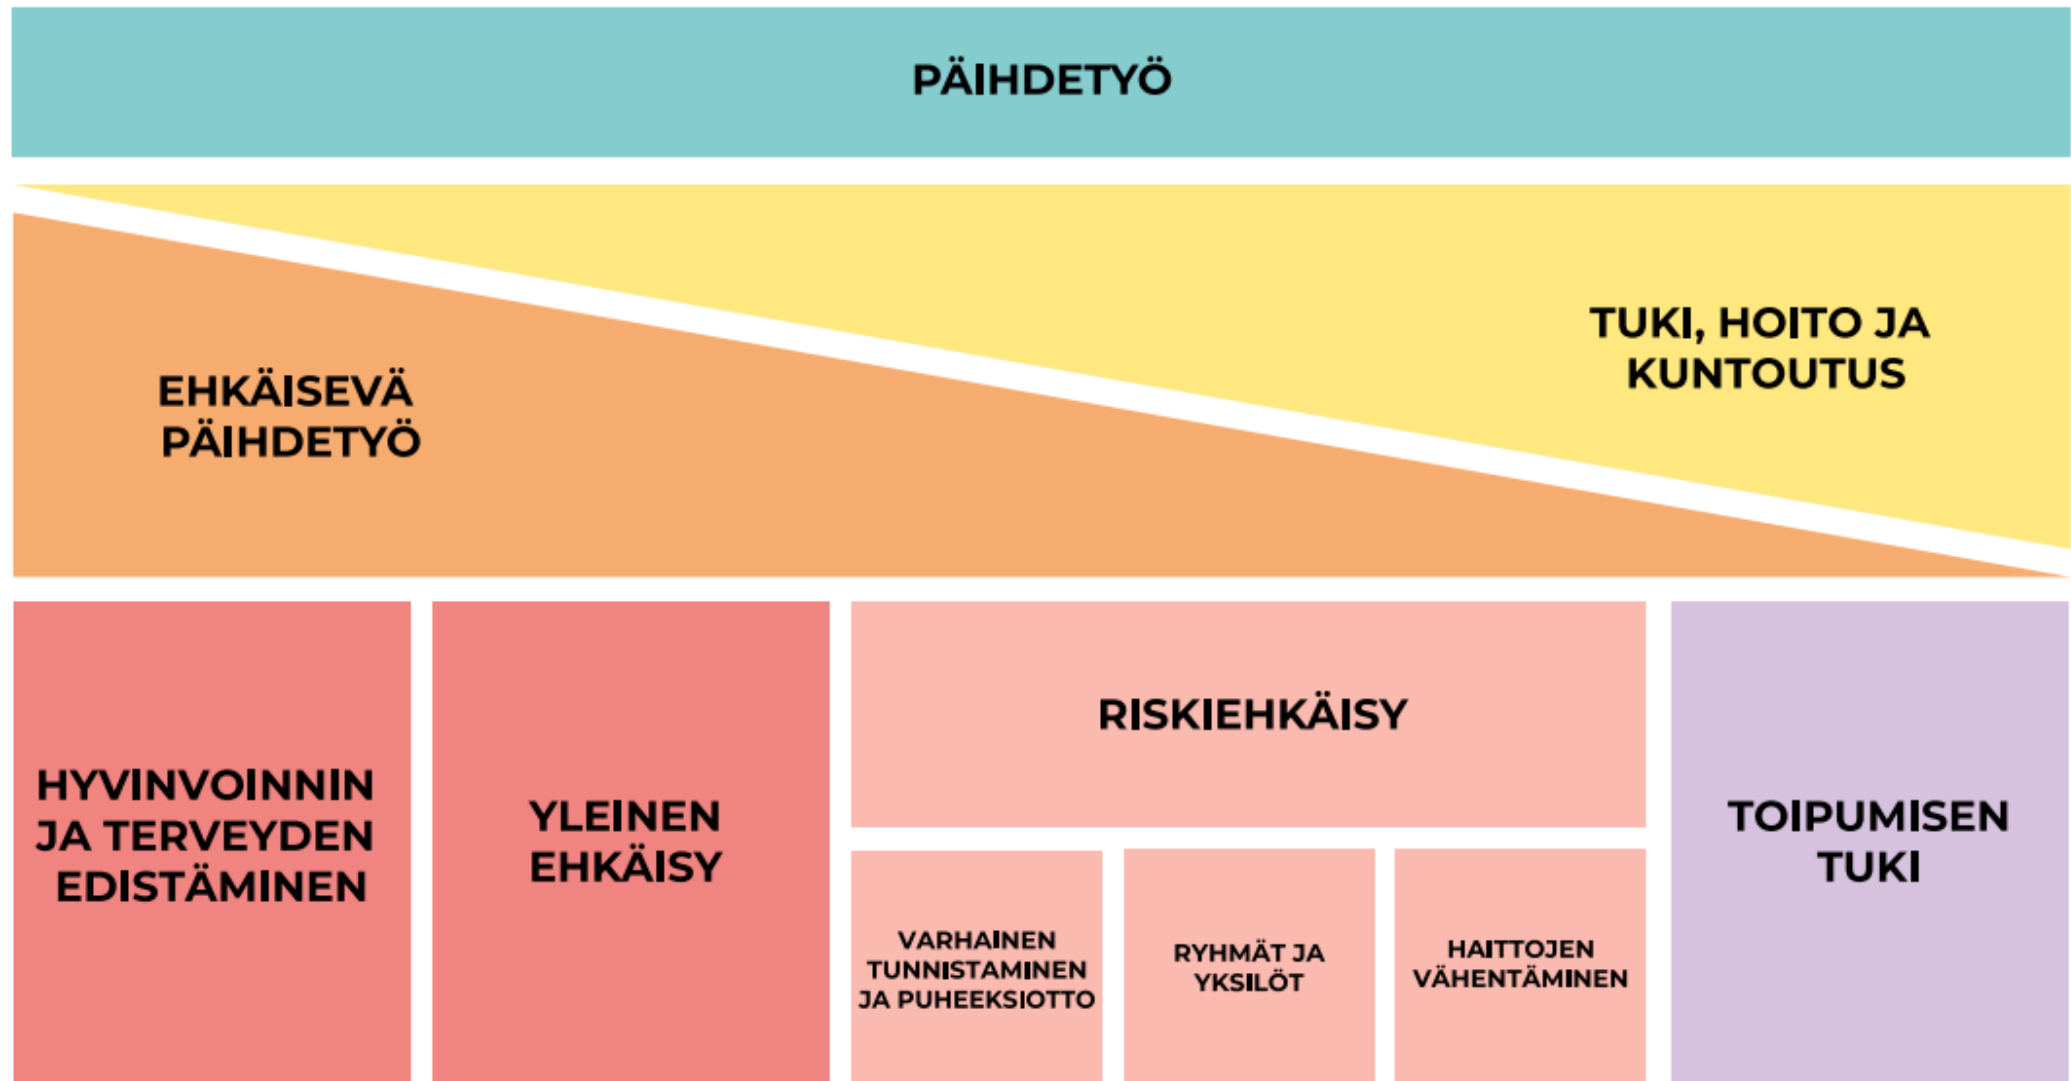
PÄIHDETYÖ

TUKI, HOITO JA KUNTOUTUS

EHKÄISEVÄ PÄIHDETYÖ

HYVINVOINNIN JA TERVEYDEN EDISTÄMINEN

YLEINEN EHKÄISY

RISKIEHKÄISY

VARHAINEN TUNNISTAMINEN JA PUHEEKSIOTTO

RYHMÄT JA YKSILÖT

HAITTOJEN VÄHENTÄMINEN

TOIPUMISEN TUKI